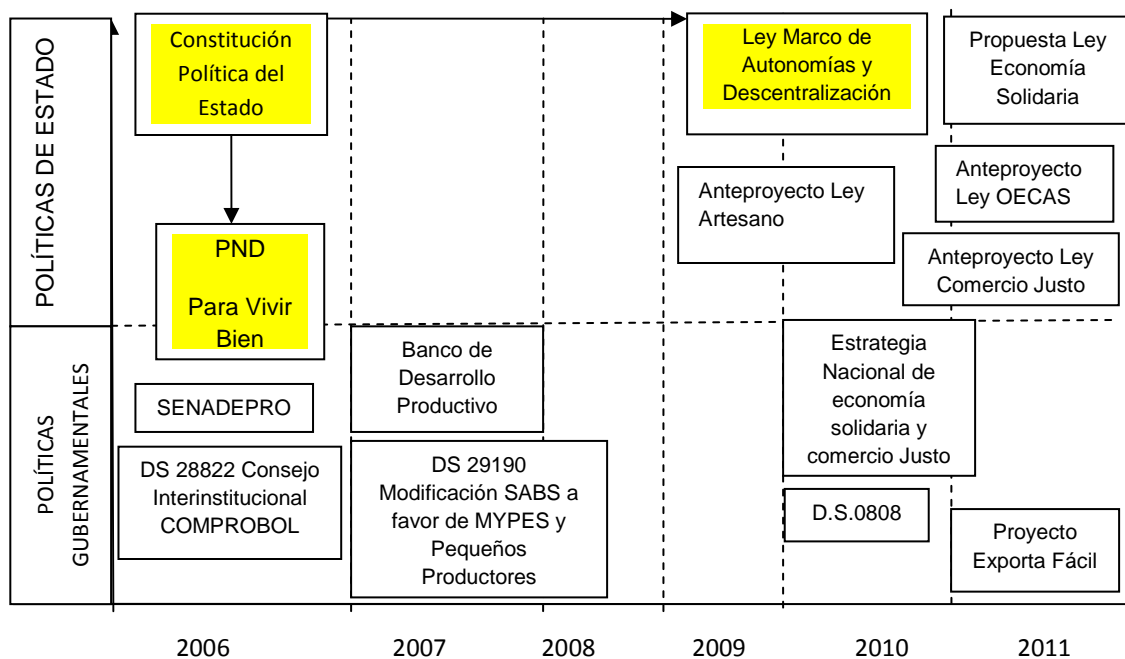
POLÍTICAS DE ESTADO

Constitución Política del Estado

Ley Marco de Autonomías y Descentralización

Propuesta Ley Economía Solidaria

Anteproyecto Ley OECAS

Anteproyecto Ley Artesano

Anteproyecto Ley Comercio Justo

PND

Para Vivir Bien

POLÍTICAS GUBERNAMENTALES

Banco de Desarrollo Productivo

Estrategia Nacional de economía solidaria y comercio Justo

SENADEPRO

DS 28822 Consejo Interinstitucional COMPROBOL

DS 29190 Modificación SABS a favor de MYPES y Pequeños Productores

D.S.0808

Proyecto Exporta Fácil

2006 2007 2008 2009 2010 2011